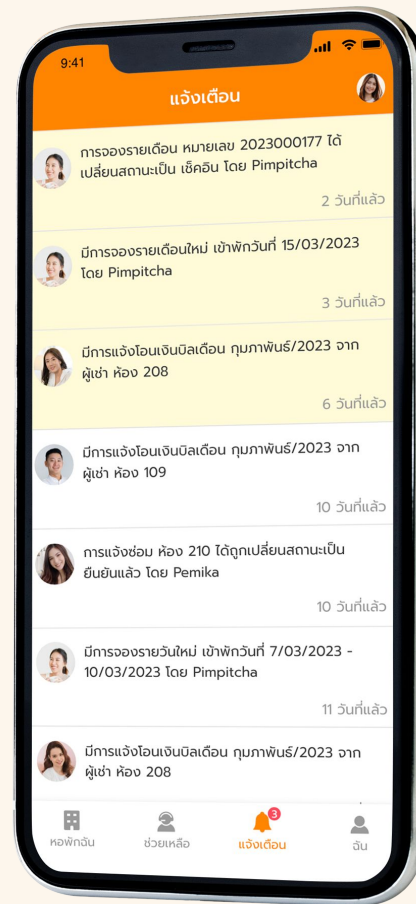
9:41

แจ้งเตือน

การจองรายเดือน หมายเลข 2023000177 ได้เปลี่ยนสถานะเป็น เช็คอิน โดย Pimpitcha

2 วันที่แล้ว

มีการจองรายเดือนใหม่ เข้าพักวันที่ 15/03/2023 โดย Pimpitcha

3 วันที่แล้ว

มีการแจ้งโอนเงินบิลเดือน กุมภาพันธ์/2023 จาก ผู้เช่า ห้อง 208

6 วันที่แล้ว

มีการแจ้งโอนเงินบิลเดือน กุมภาพันธ์/2023 จาก ผู้เช่า ห้อง 109

10 วันที่แล้ว

การแจ้งซ่อม ห้อง 210 ได้ถูกเปลี่ยนสถานะเป็น ยืนยันแล้ว โดย Pemika

10 วันที่แล้ว

มีการจองรายวันใหม่ เข้าพักวันที่ 7/03/2023 - 10/03/2023 โดย Pimpitcha

11 วันที่แล้ว

มีการแจ้งโอนเงินบิลเดือน กุมภาพันธ์/2023 จาก ผู้เช่า ห้อง 208

หอพักฉัน
ช่วยเหลือ
3
แจ้งเตือน
ฉัน